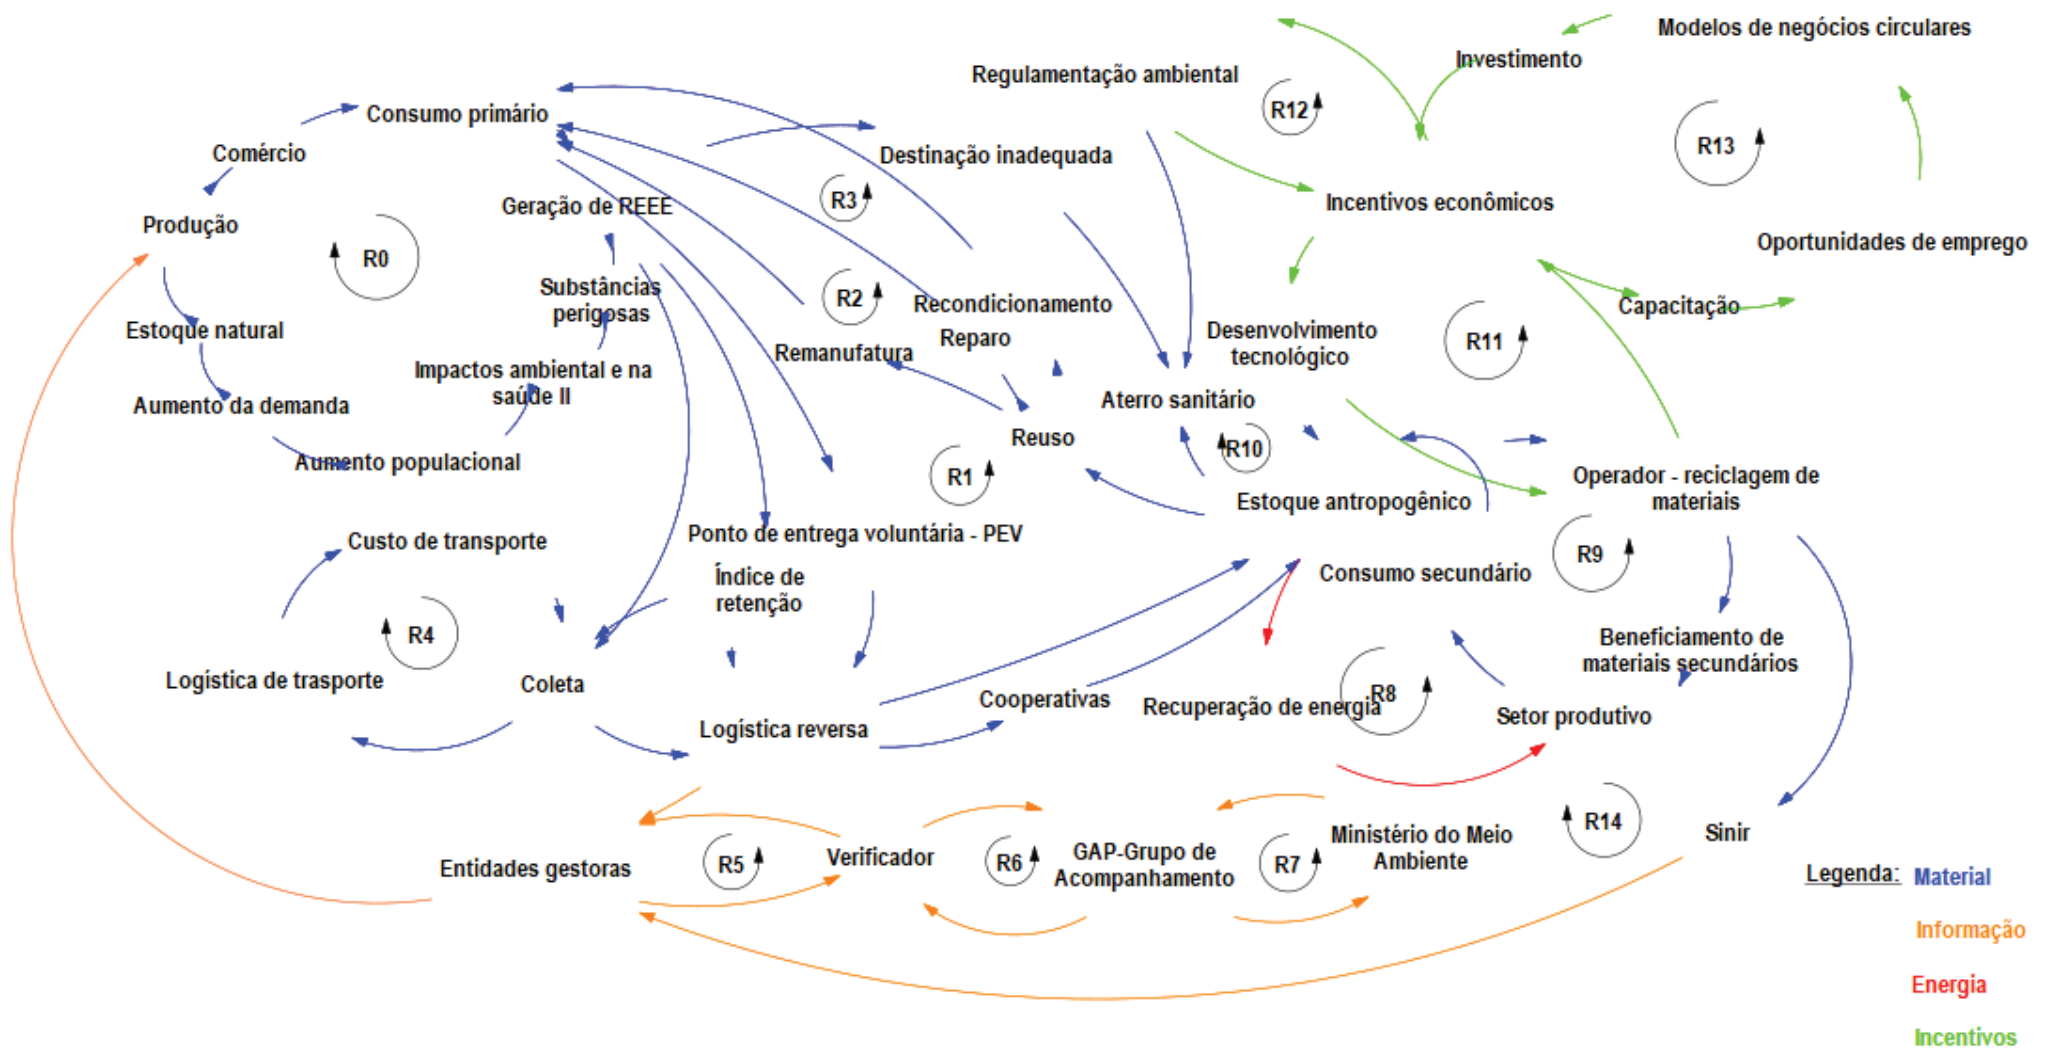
Modelos de negócios circulares
Investimento
Regulamentação ambiental
R12
R13
Consumo primário
Comércio
Destinação inadequada
Incentivos econômicos
Produção
R0
Geração de REEE
R3
Oportunidades de emprego
R2
Substâncias perigosas
Recondicionamento
Capacitação
Estoque natural
Reparo
Desenvolvimento tecnológico
R11
Remanufatura
Impactos ambiental e na saúde II
Aterro sanitário
Aumento da demanda
Reuso
R10
Aumento populacional
R1
Operador - reciclagem de materiais
Estoque antropogênico
Custo de transporte
Ponto de entrega voluntária - PEV
R9
Consumo secundário
Índice de retenção
R4
Beneficiamento de materiais secundários
Logística de trasporte
Coleta
R8
Cooperativas
Recuperação de energia
Setor produtivo
Logística reversa
R14
Sinir
Ministério do Meio Ambiente
GAP-Grupo de Acompanhamento
R5
Verificador
R6
R7
Entidades gestoras
Legenda: Material
Informação
Energia
Incentivos